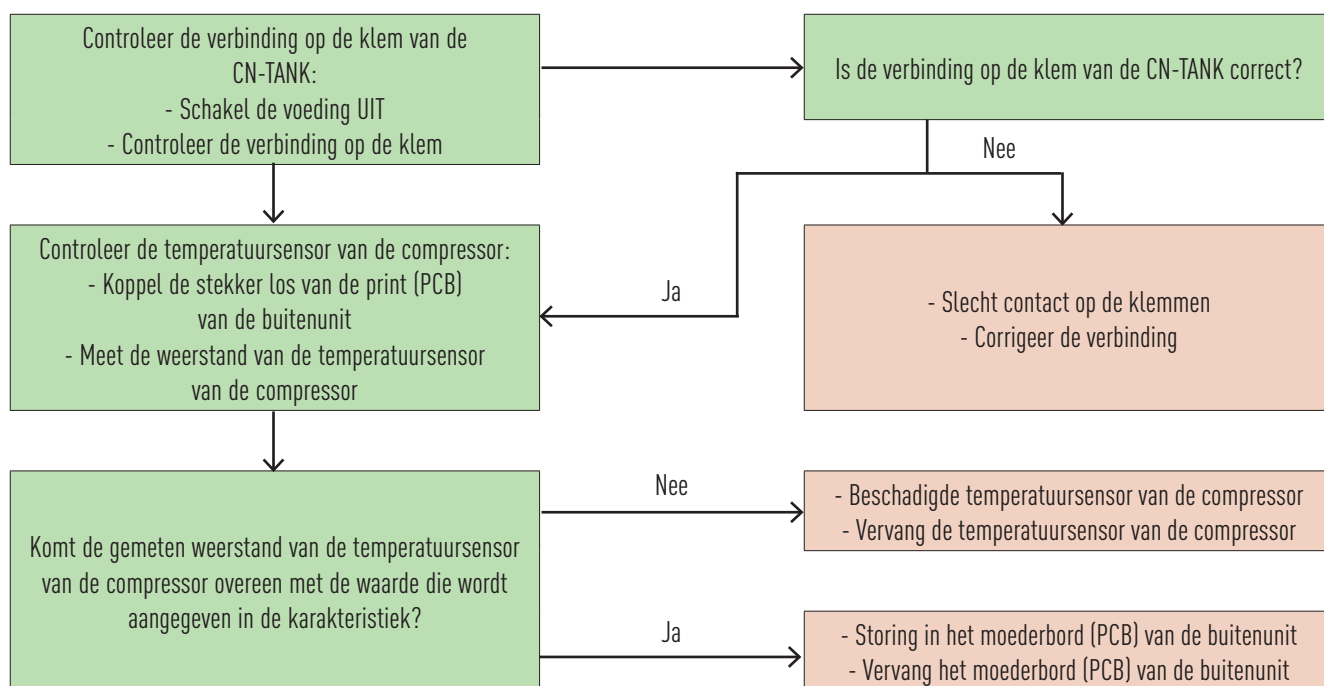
Controleer de verbinding op de klem van de CN-TANK:
- Schakel de voeding UIT
- Controleer de verbinding op de klem

Is de verbinding op de klem van de CN-TANK correct?

Nee

Controleer de temperatuursensor van de compressor:
- Koppel de stekker los van de print (PCB) van de buitenunit
- Meet de weerstand van de temperatuursensor van de compressor

Ja

- Slecht contact op de klemmen
- Corrigeer de verbinding

Komt de gemeten weerstand van de temperatuursensor van de compressor overeen met de waarde die wordt aangegeven in de karakteristiek?

Nee

- Beschadigde temperatuursensor van de compressor
- Vervang de temperatuursensor van de compressor

Ja

- Storing in het moederbord (PCB) van de buitenunit
- Vervang het moederbord (PCB) van de buitenunit